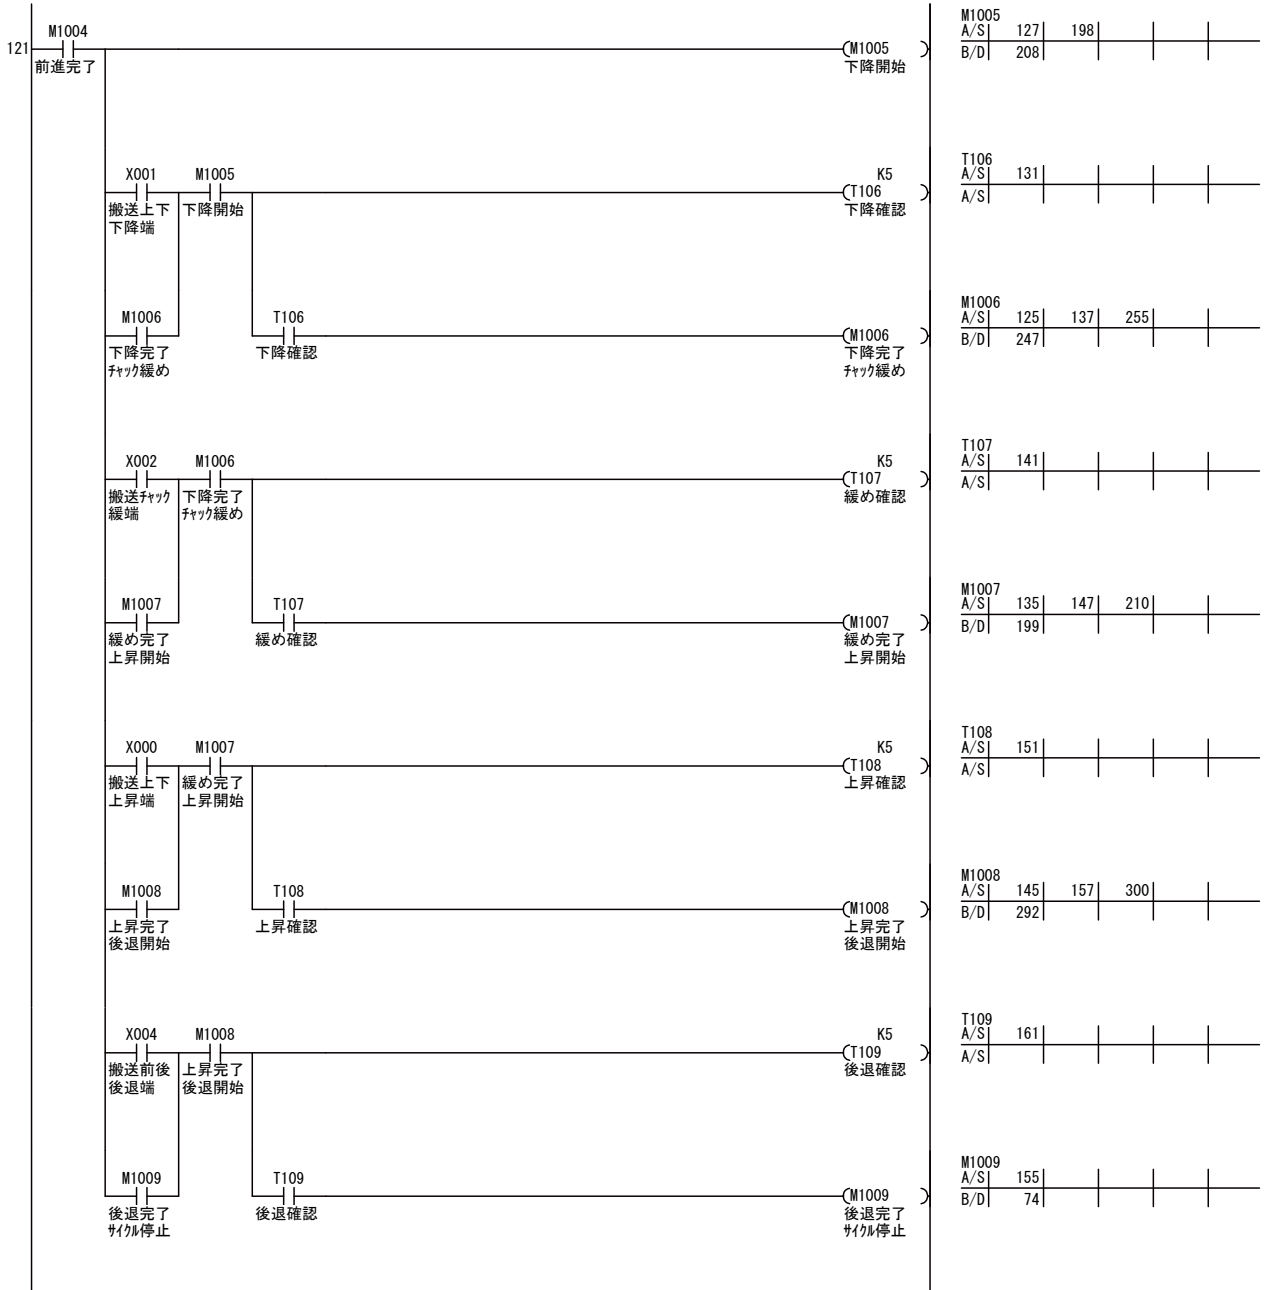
121 M1004 前進完了

M1005 下降開始

M1005
| A/S | 127 | 198 | | |
|---|---|---|---|---|
| B/D | 208 | | | |

X001 搬送上下 下降端
M1005 下降開始
K5 T106 下降確認

T106
| A/S | 131 | | | |
|---|---|---|---|---|
| A/S | | | | |

M1006 下降完了 ﾁｬｯｸ緩め
T106 下降確認
M1006 下降完了 ﾁｬｯｸ緩め

M1006
| A/S | 125 | 137 | 255 | |
|---|---|---|---|---|
| B/D | 247 | | | |

X002 搬送ﾁｬｯｸ 緩端
M1006 下降完了 ﾁｬｯｸ緩め
K5 T107 緩め確認

T107
| A/S | 141 | | | |
|---|---|---|---|---|
| A/S | | | | |

M1007 緩め完了 上昇開始
T107 緩め確認
M1007 緩め完了 上昇開始

M1007
| A/S | 135 | 147 | 210 | |
|---|---|---|---|---|
| B/D | 199 | | | |

X000 搬送上下 上昇端
M1007 緩め完了 上昇開始
K5 T108 上昇確認

T108
| A/S | 151 | | | |
|---|---|---|---|---|
| A/S | | | | |

M1008 上昇完了 後退開始
T108 上昇確認
M1008 上昇完了 後退開始

M1008
| A/S | 145 | 157 | 300 | |
|---|---|---|---|---|
| B/D | 292 | | | |

X004 搬送前後 後退端
M1008 上昇完了 後退開始
K5 T109 後退確認

T109
| A/S | 161 | | | |
|---|---|---|---|---|
| A/S | | | | |

M1009 後退完了 ｻｲｸﾙ停止
T109 後退確認
M1009 後退完了 ｻｲｸﾙ停止

M1009
| A/S | 155 | | | |
|---|---|---|---|---|
| B/D | 74 | | | |